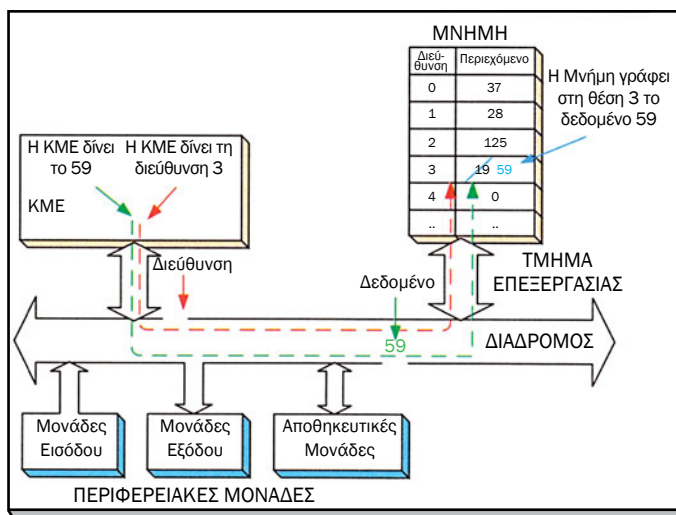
ΜΝΗΜΗ

| Διεύθυνση | Περιεχόμενο |
|---|---|
| 0 | 37 |
| 1 | 28 |
| 2 | 125 |
| 3 | 19 59 |
| 4 | 0 |
| .. | .. |

Η Μνήμη γράφει στη θέση 3 το δεδομένο 59

Η ΚΜΕ δίνει το 59

Η ΚΜΕ δίνει τη διεύθυνση 3

ΚΜΕ

Διεύθυνση

Δεδομένο

ΤΜΗΜΑ ΕΠΕΞΕΡΓΑΣΙΑΣ

59

ΔΙΑΔΡΟΜΟΣ

Μονάδες Εισόδου

Μονάδες Εξόδου

Αποθηκευτικές Μονάδες

ΠΕΡΙΦΕΡΕΙΑΚΕΣ ΜΟΝΑΔΕΣ